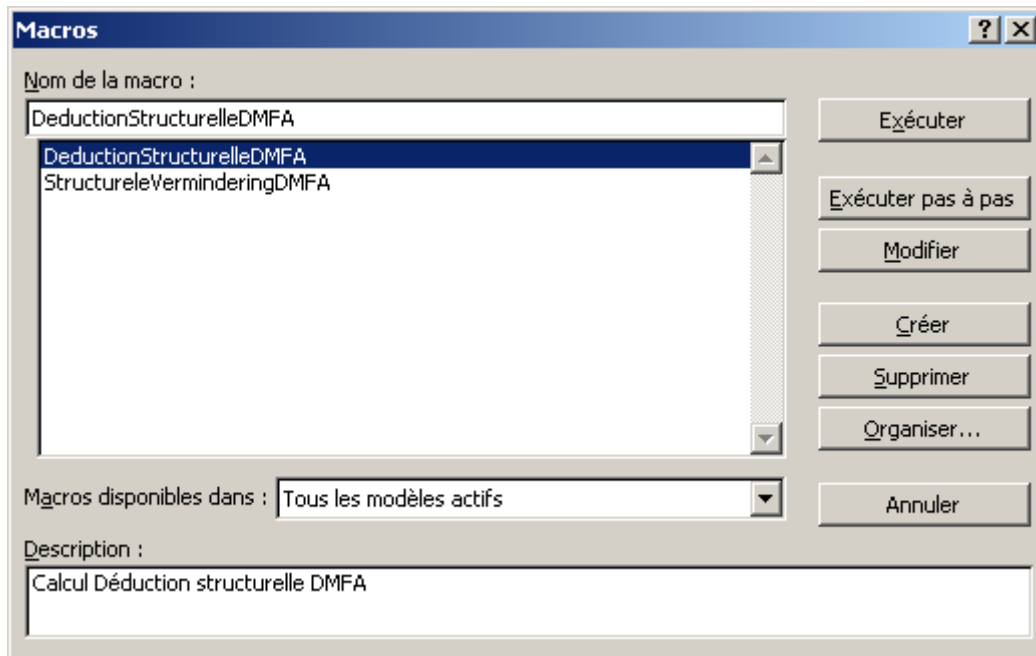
Macros

?

Nom de la macro :

DeductionStructurelleDMFA

DeductionStructurelleDMFA
StructureleVerminderingDMFA

Exécuter

Exécuter pas à pas

Modifier

Créer

Supprimer

Organiser...

Macros disponibles dans : Tous les modèles actifs

Annuler

Description :

Calcul Déduction structurelle DMFA